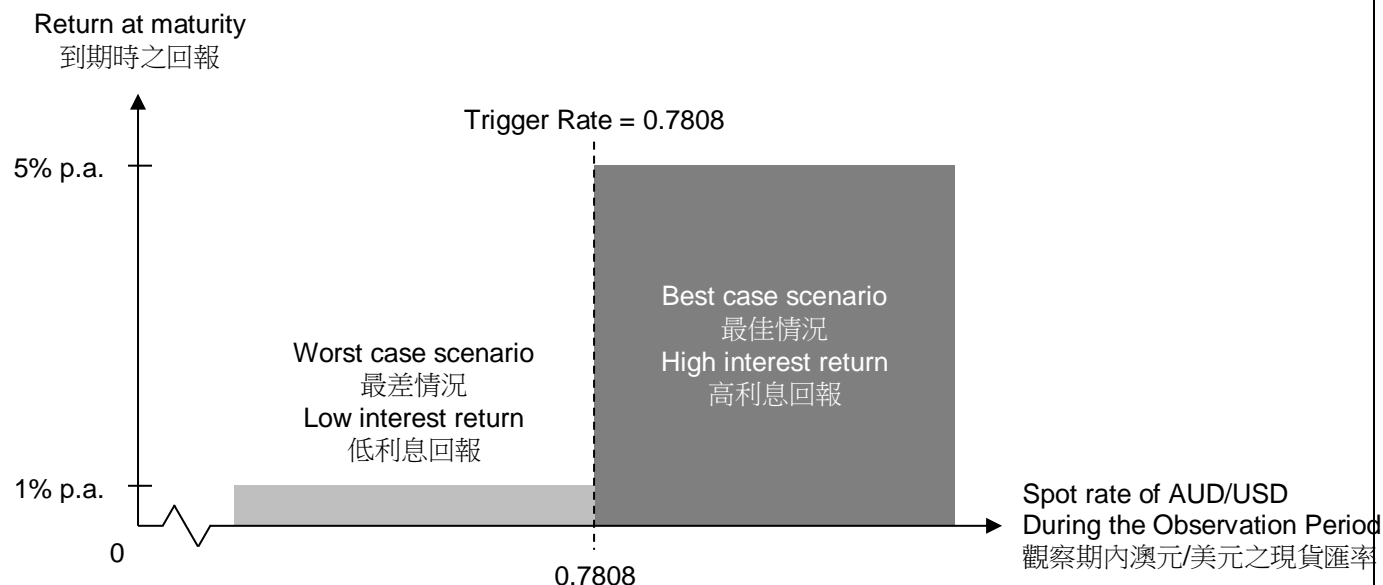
Return at maturity
到期時之回報

Trigger Rate = 0.7808

5% p.a.

Best case scenario
最佳情況
High interest return
高利息回報

Worst case scenario
最差情況
Low interest return
低利息回報

1% p.a.

0

0.7808

Spot rate of AUD/USD
During the Observation Period
觀察期內澳元/美元之現貨匯率